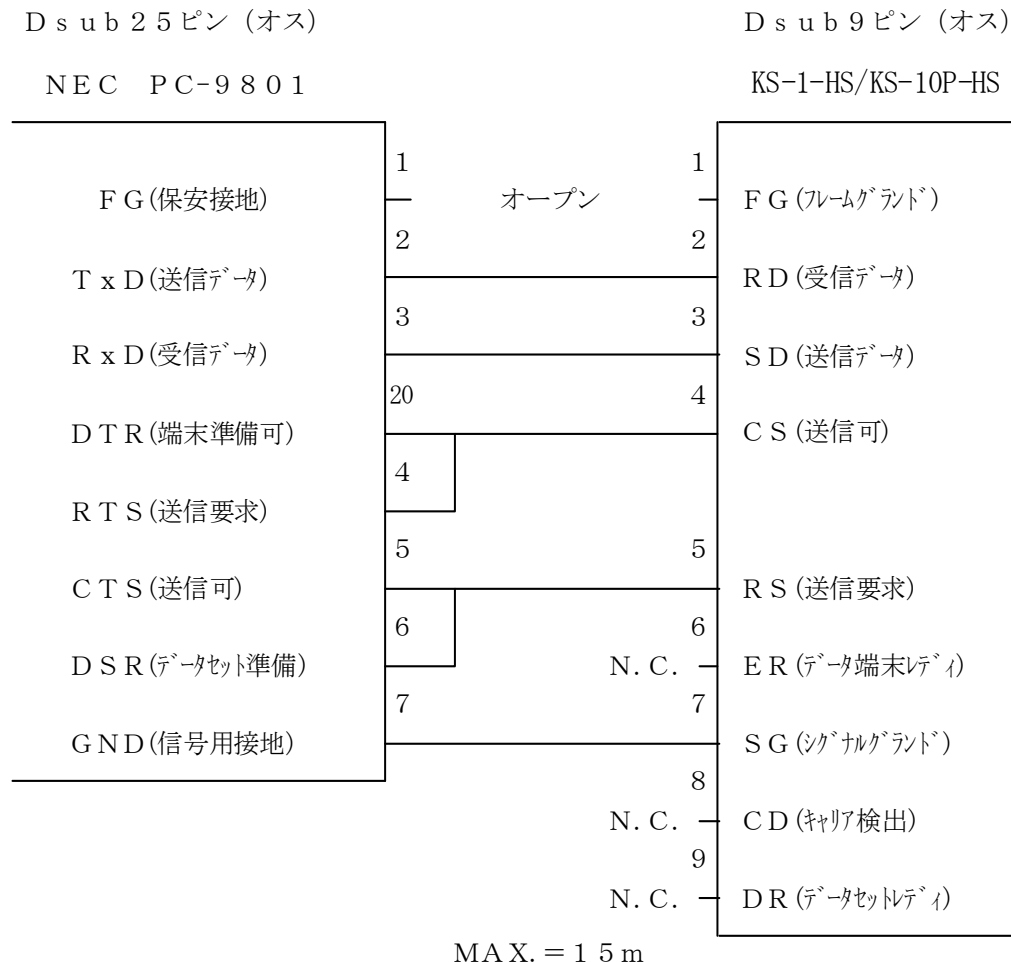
Ｄｓｕｂ２５ピン（オス）

ＮＥＣ　ＰＣ-９８０１

Ｄｓｕｂ９ピン（オス）

KS-1-HS/KS-10P-HS

| | Dsub25 | | Dsub9 | |
|---|---|---|---|---|
| ＦＧ(保安接地) | 1 | オープン | 1 | ＦＧ(ﾌﾚｰﾑｸﾞﾗﾝﾄﾞ) |
| ＴｘＤ(送信ﾃﾞｰﾀ) | 2 | | 2 | ＲＤ(受信ﾃﾞｰﾀ) |
| ＲｘＤ(受信ﾃﾞｰﾀ) | 3 | | 3 | ＳＤ(送信ﾃﾞｰﾀ) |
| ＤＴＲ(端末準備可) | 20 | | 4 | ＣＳ(送信可) |
| ＲＴＳ(送信要求) | 4 | | | |
| ＣＴＳ(送信可) | 5 | | 5 | ＲＳ(送信要求) |
| ＤＳＲ(ﾃﾞｰﾀｾｯﾄ準備) | 6 | N.C. | 6 | ＥＲ(ﾃﾞｰﾀ端末ﾚﾃﾞｨ) |
| ＧＮＤ(信号用接地) | 7 | | 7 | ＳＧ(ｼｸﾞﾅﾙｸﾞﾗﾝﾄﾞ) |
| | | N.C. | 8 | ＣＤ(ｷｬﾘｱ検出) |
| | | N.C. | 9 | ＤＲ(ﾃﾞｰﾀｾｯﾄﾚﾃﾞｨ) |

ＭＡＸ.＝１５ｍ